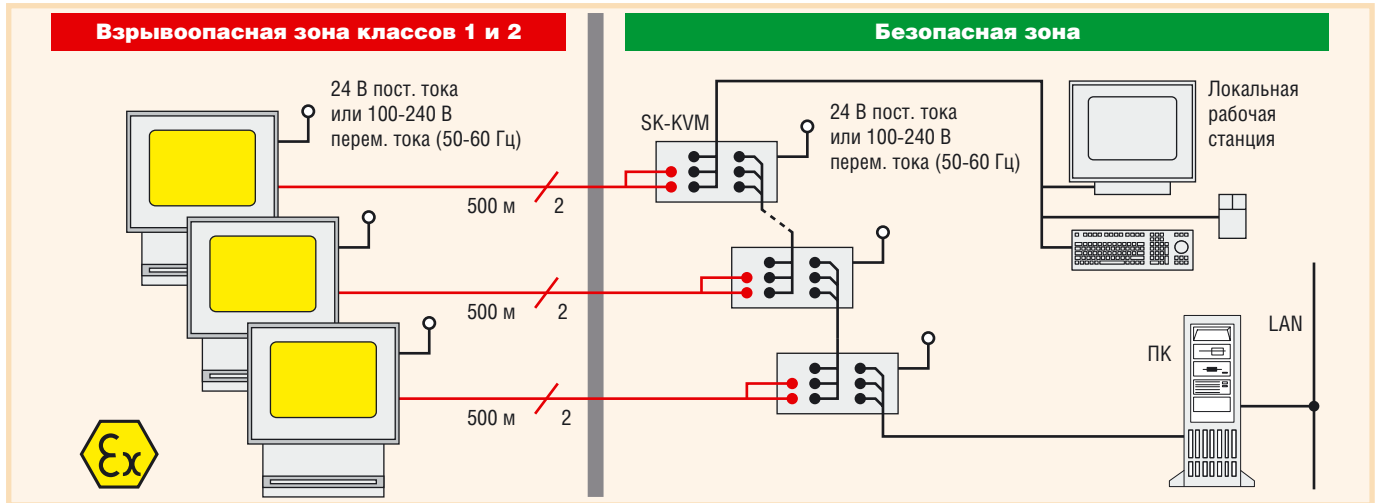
Взрывоопасная зона классов 1 и 2

24 В пост. тока
или 100-240 В
перем. тока (50-60 Гц)

500 м 2

500 м 2

500 м 2

Безопасная зона

SK-KVM

24 В пост. тока
или 100-240 В
перем. тока (50-60 Гц)

Локальная
рабочая
станция

LAN

ПК